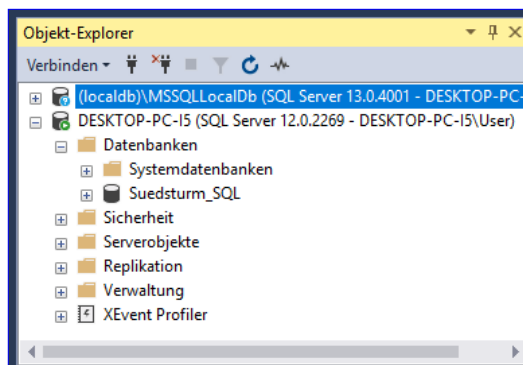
Objekt-Explorer

Verbinden

(localdb)\MSSQLLocalDb (SQL Server 13.0.4001 - DESKTOP-PC-
DESKTOP-PC-I5 (SQL Server 12.0.2269 - DESKTOP-PC-I5\User)
Datenbanken
Systemdatenbanken
Suedsturm_SQL
Sicherheit
Serverobjekte
Replikation
Verwaltung
XEvent Profiler